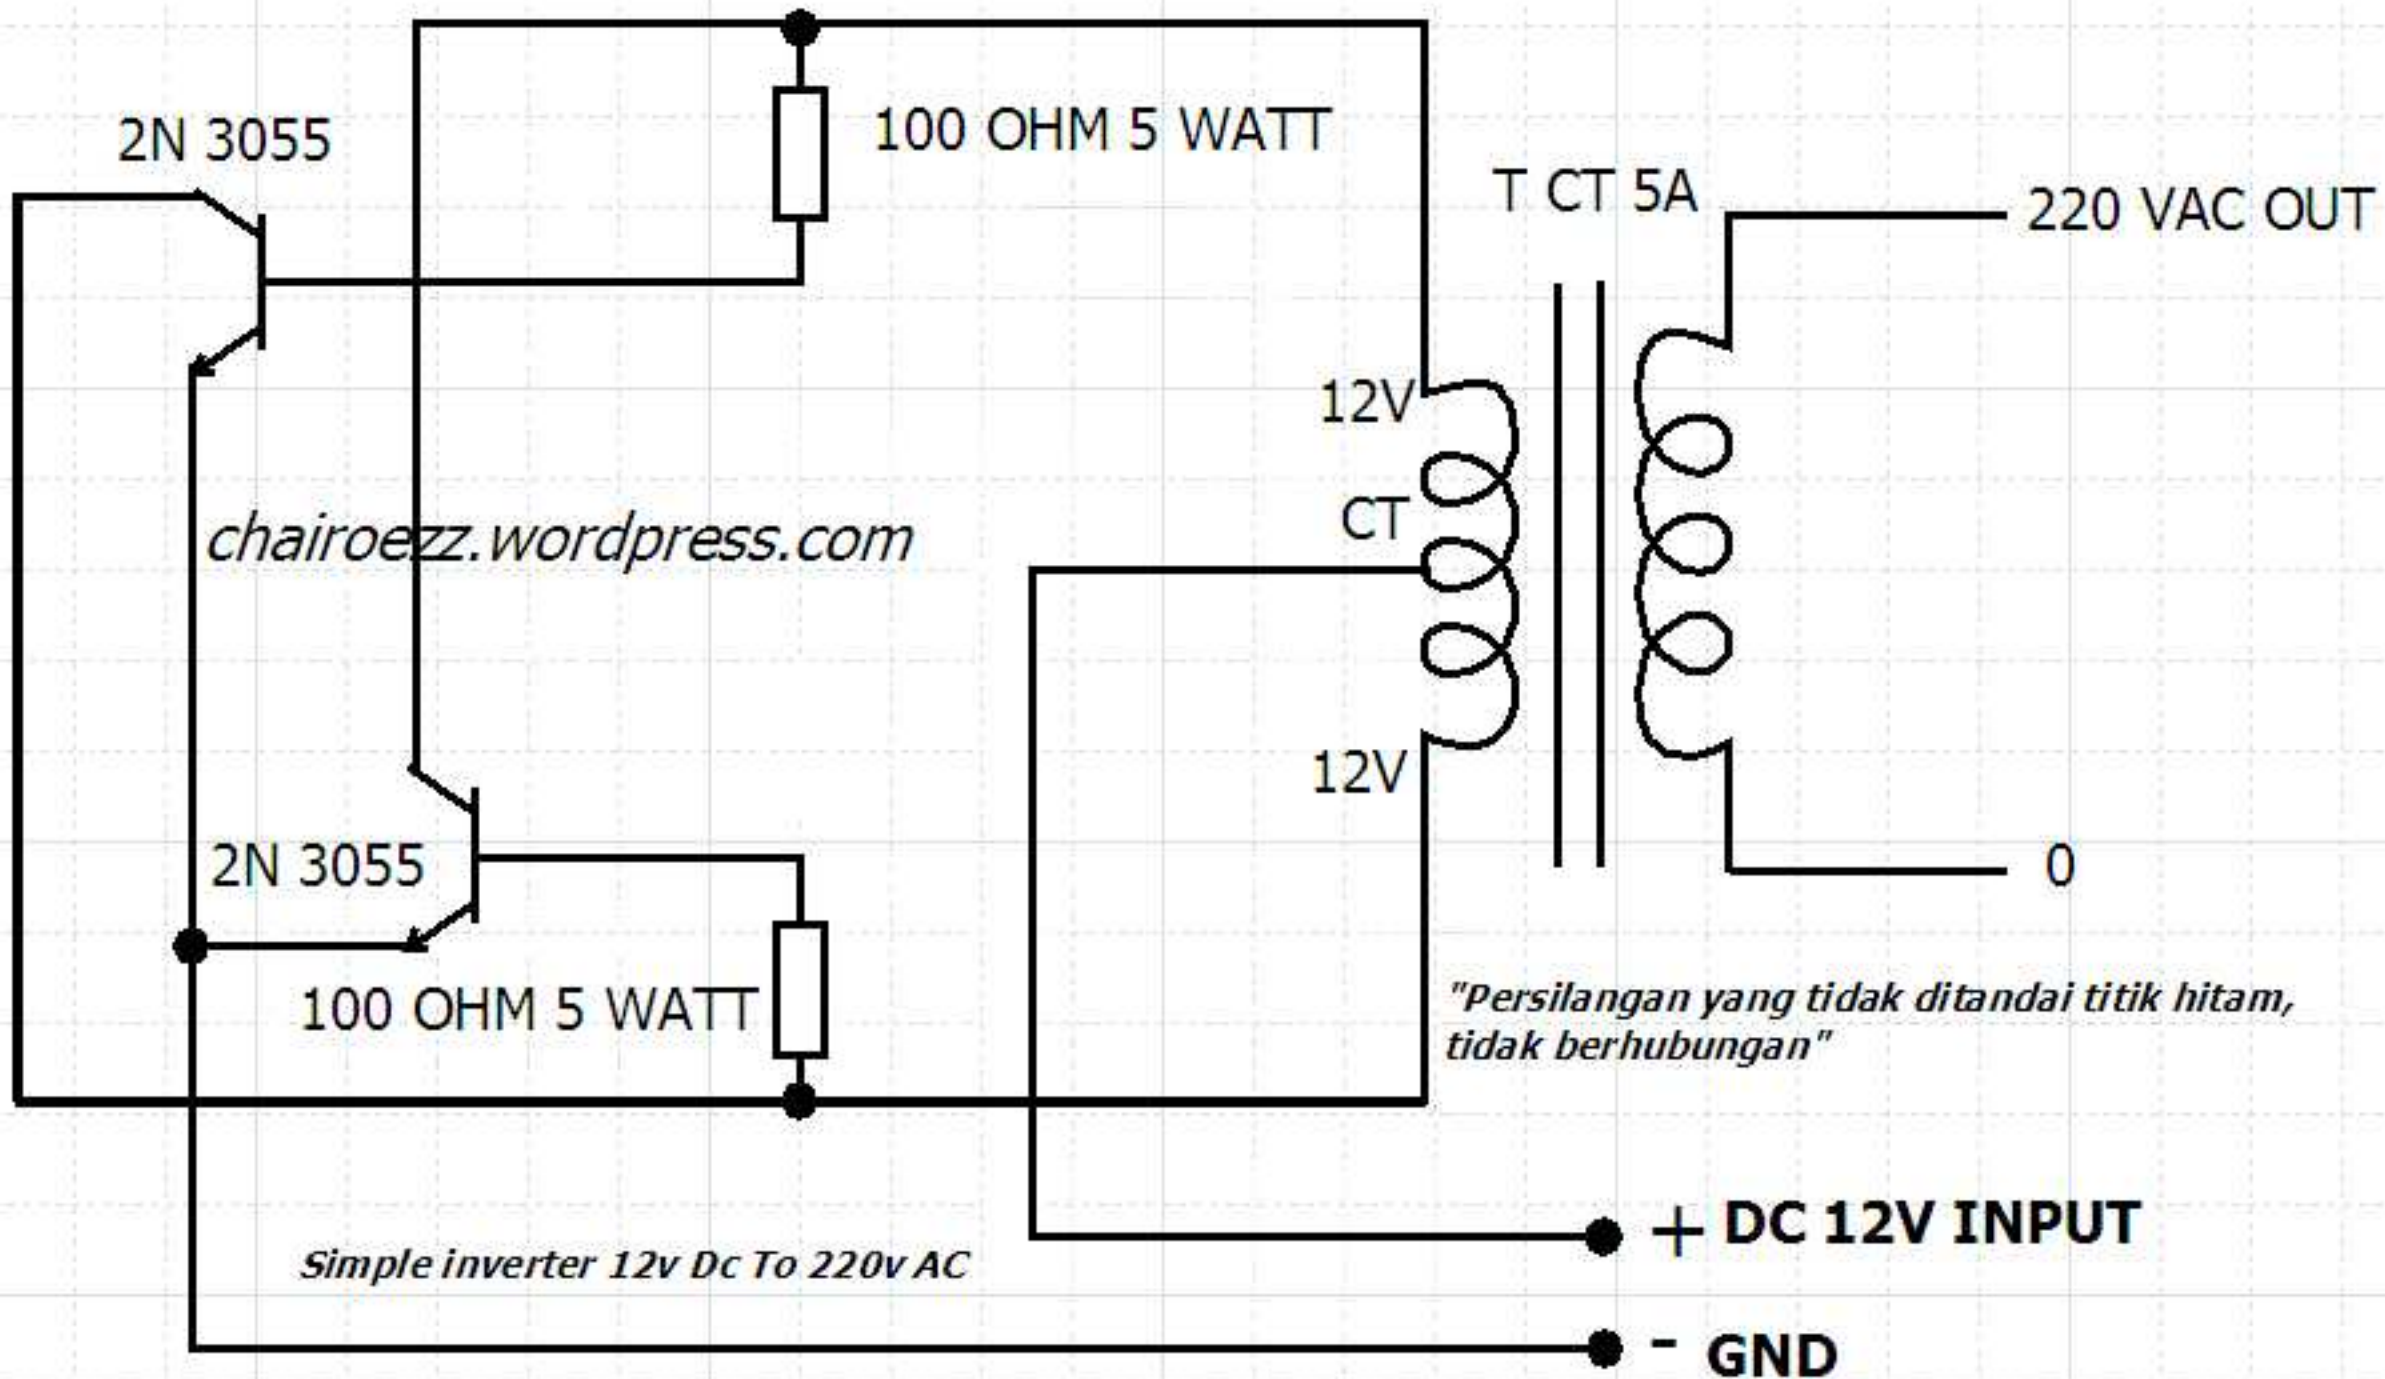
2N 3055

100 OHM 5 WATT

T CT 5A

220 VAC OUT

12V

CT

chairoezz.wordpress.com

12V

2N 3055

0

100 OHM 5 WATT

"Persilangan yang tidak ditandai titik hitam, tidak berhubungan"

+ DC 12V INPUT

Simple inverter 12v Dc To 220v AC

- GND